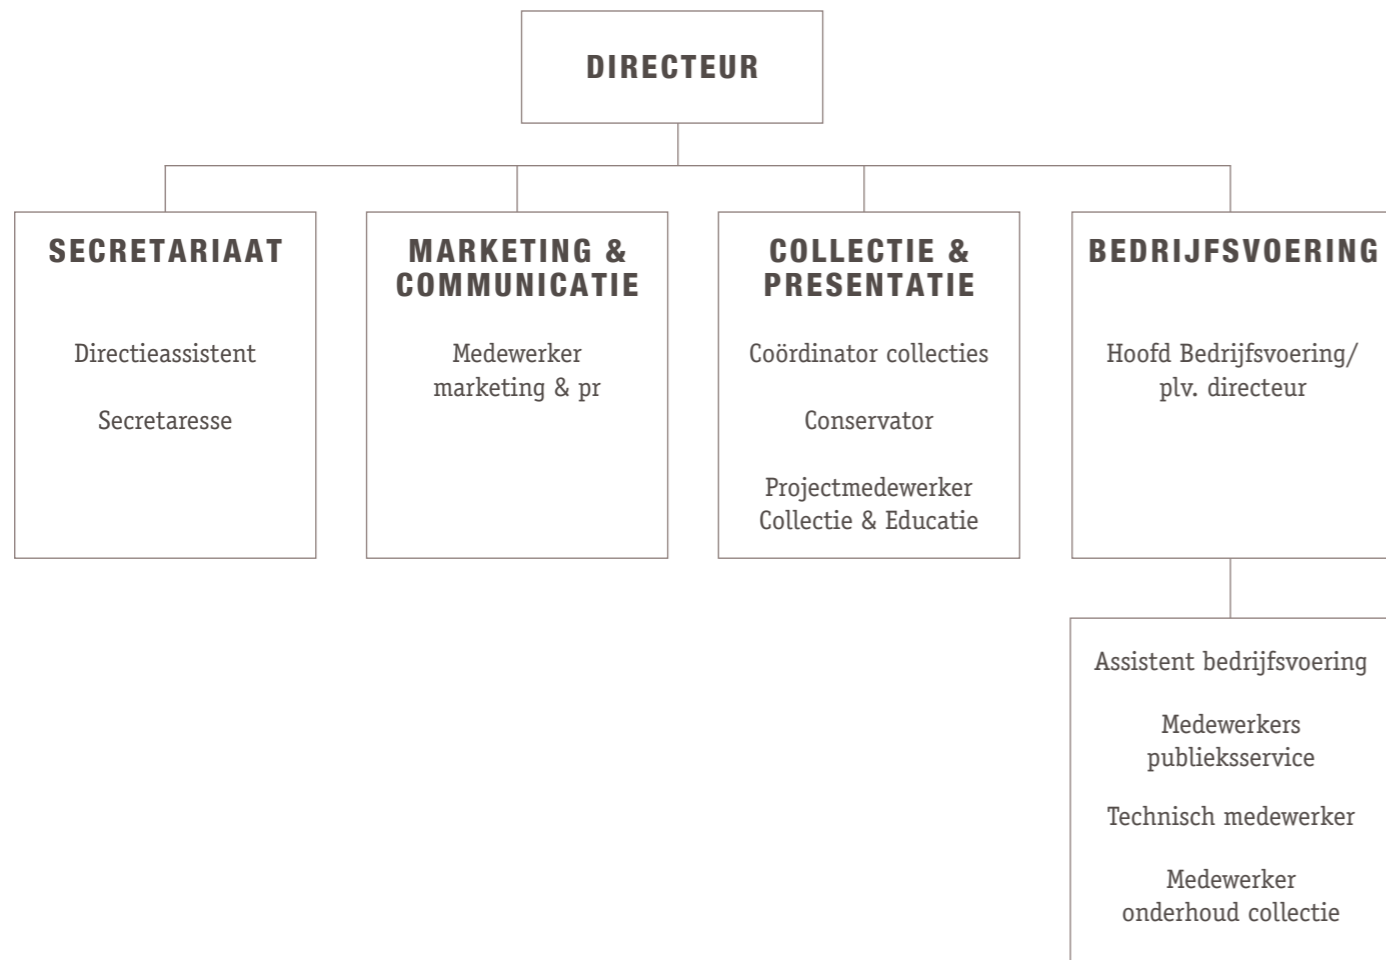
DIRECTEUR

SECRETARIAAT

Directieassistent

Secretaresse

MARKETING & COMMUNICATIE

Medewerker marketing & pr

COLLECTIE & PRESENTATIE

Coördinator collecties

Conservator

Projectmedewerker Collectie & Educatie

BEDRIJFSVOERING

Hoofd Bedrijfsvoering/ plv. directeur

Assistent bedrijfsvoering

Medewerkers publieksservice

Technisch medewerker

Medewerker onderhoud collectie